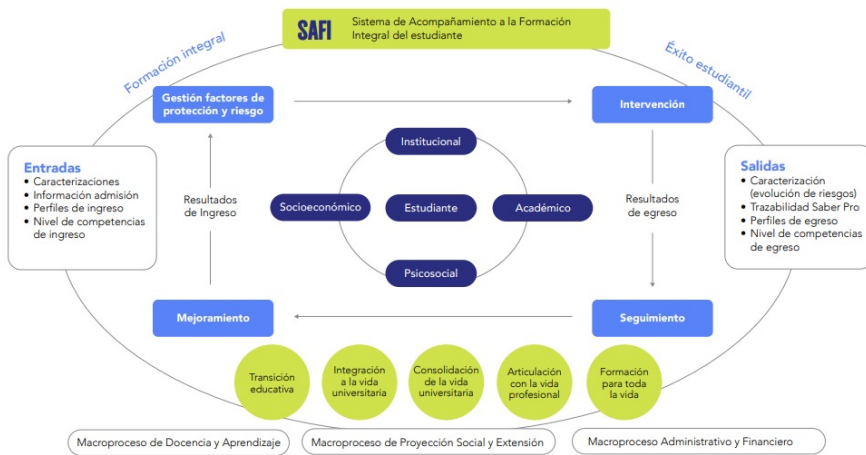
SAFI Sistema de Acompañamiento a la Formación Integral del estudiante

Formación integral

Éxito estudiantil

Gestión factores de protección y riesgo

Intervención

Entradas
• Caracterizaciones
• Información admisión
• Perfiles de ingreso
• Nivel de competencias de ingreso

Resultados de Ingreso

Institucional

Socioeconómico

Estudiante

Académico

Psicosocial

Resultados de egreso

Salidas
• Caracterización (evolución de riesgos)
• Trazabilidad Saber Pro
• Perfiles de egreso
• Nivel de competencias de egreso

Mejoramiento

Seguimiento

Transición educativa

Integración a la vida universitaria

Consolidación de la vida universitaria

Articulación con la vida profesional

Formación para toda la vida

Macroproceso de Docencia y Aprendizaje

Macroproceso de Proyección Social y Extensión

Macroproceso Administrativo y Financiero